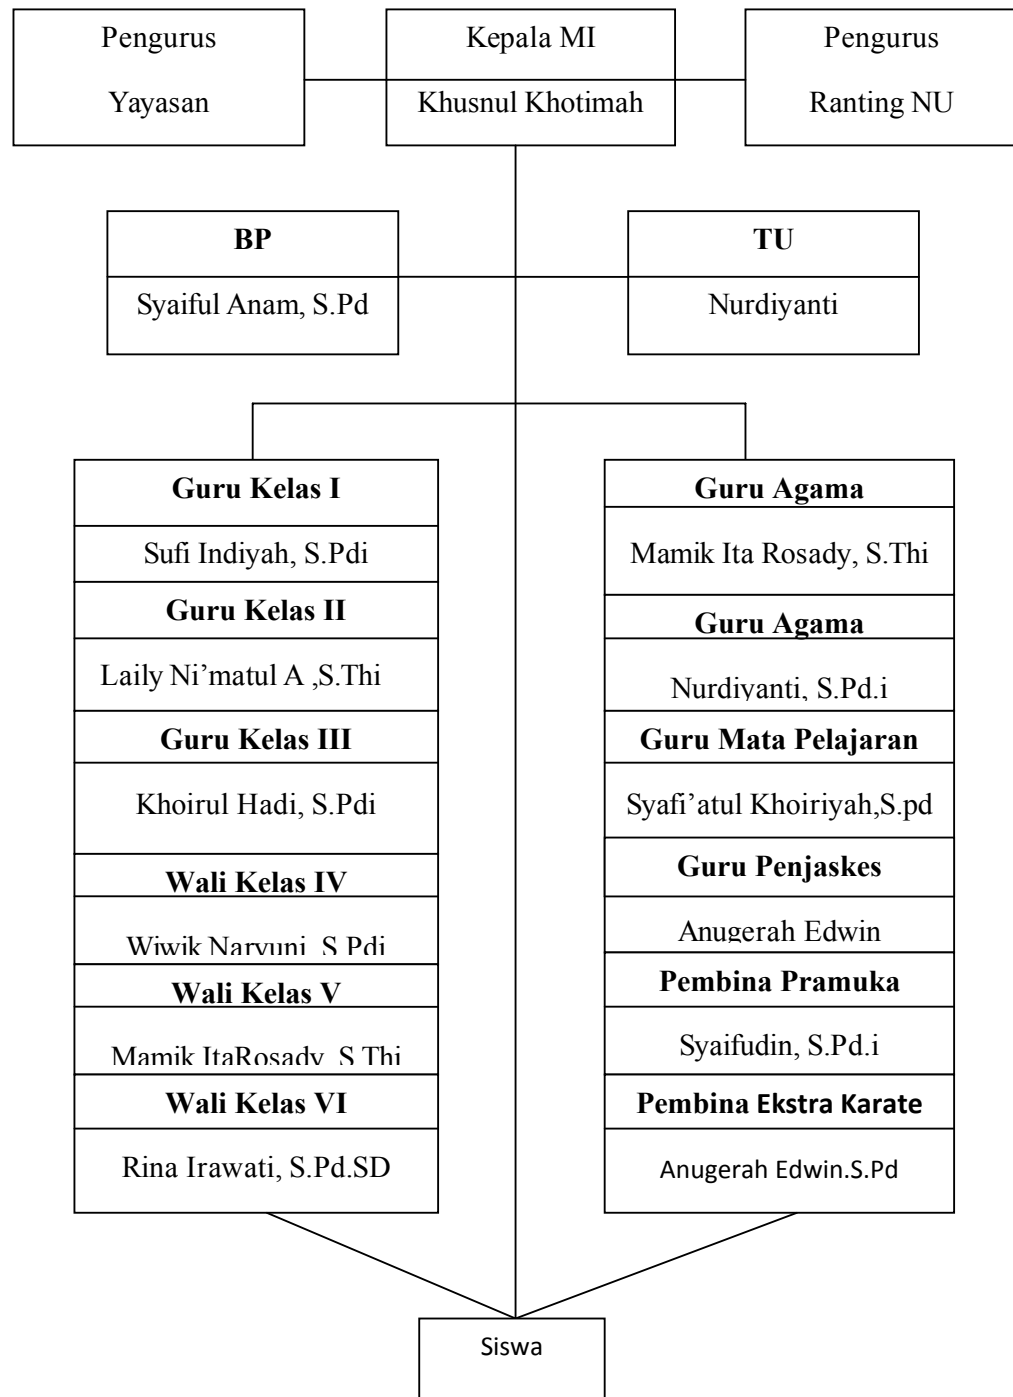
Pengurus

Yayasan

Kepala MI

Khusnul Khotimah

Pengurus

Ranting NU

**BP**

Syaiful Anam, S.Pd

**TU**

Nurdiyanti

**Guru Kelas I**

Sufi Indiyah, S.Pdi

**Guru Kelas II**

Laily Ni'matul A ,S.Thi

**Guru Kelas III**

Khoirul Hadi, S.Pdi

**Wali Kelas IV**

Wiwik Naryuni, S.Pdi

**Wali Kelas V**

Mamik ItaRosady, S.Thi

**Wali Kelas VI**

Rina Irawati, S.Pd.SD

**Guru Agama**

Mamik Ita Rosady, S.Thi

**Guru Agama**

Nurdiyanti, S.Pd.i

**Guru Mata Pelajaran**

Syafi'atul Khoiriyah,S.pd

**Guru Penjaskes**

Anugerah Edwin

**Pembina Pramuka**

Syaifudin, S.Pd.i

**Pembina Ekstra Karate**

Anugerah Edwin.S.Pd

Siswa